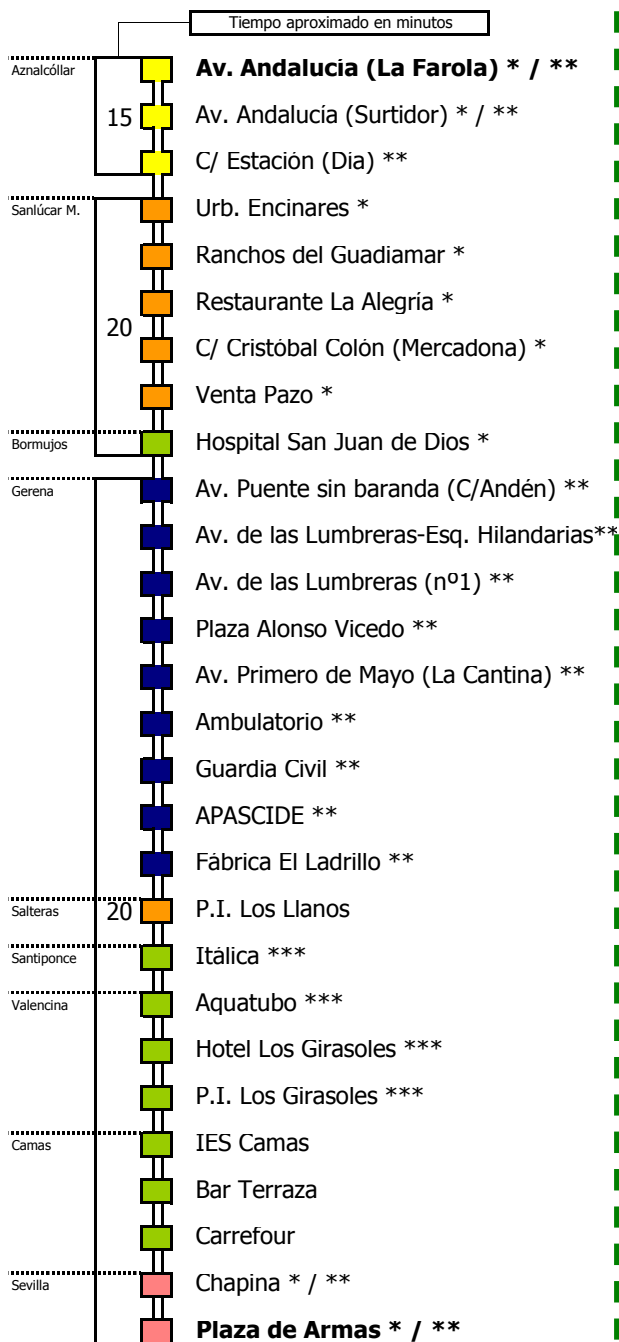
Tiempo aproximado en minutos

Aznalcóllar
**Av. Andalucía (La Farola) * / ****
15
Av. Andalucía (Surtidor) * / **
C/ Estación (Día) **

Sanlúcar M.
Urb. Encinares *
Ranchos del Guadiamar *
Restaurante La Alegría *
20
C/ Cristóbal Colón (Mercadona) *
Venta Pazo *

Bormujos
Hospital San Juan de Dios *

Gerena
Av. Puente sin baranda (C/Andén) **
Av. de las Lumbreras-Esq. Hilandarias**
Av. de las Lumbreras (nº1) **
Plaza Alonso Vicedo **
Av. Primero de Mayo (La Cantina) **
Ambulatorio **
Guardia Civil **
APASCIDE **
Fábrica El Ladrillo **

Salteras
20
P.I. Los Llanos

Santiponce
Itálica ***

Valencina
Aquatubo ***
Hotel Los Girasoles ***
P.I. Los Girasoles ***

Camas
IES Camas
Bar Terraza
Carrefour

Sevilla
Chapina * / **
**Plaza de Armas * / ****